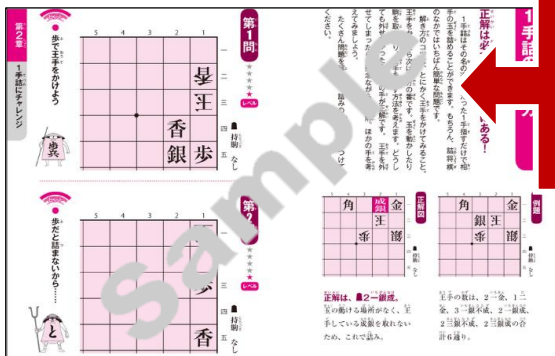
第2章

1手詰にチャレンジ

歩で王手をかけよう

歩兵

第1問

レベル

5 4 3 2 1

一
二
三
四
五

香 銀 王 歩

持駒 なし

歩だと詰まないから……

と

第2問

レベル

5 4 3 2 1

一
二
三
四
五

香

持駒 なし

1手詰の

正解は必ずある！

1手詰はその名の通り、1手指すだけで相手の王様を詰めることができます。もちろん、詰将棋のなかではいちばん簡単な問題です。

解き方のコツは、とにかく王手をかけてみること。駒を動かしたり、持ち駒を打ったりしてみて、相手の王様が逃げられないかどうかを調べます。どうしても見つからないときは、ほかの手も考えてみましょう。

たくさんの問題を解いて、詰みの形を覚えてください。

正解図

例題

角 成銀 金

王

持駒 なし

角 金

銀 王

持駒 なし

正解は、▲2一銀成。

王の動ける場所がなく、王手している成銀を取れないので、これで詰み。

王手の数は、2一金、1二金、3一銀不成、2一銀成、2三銀不成、2三銀成の合計6通り。

Sample